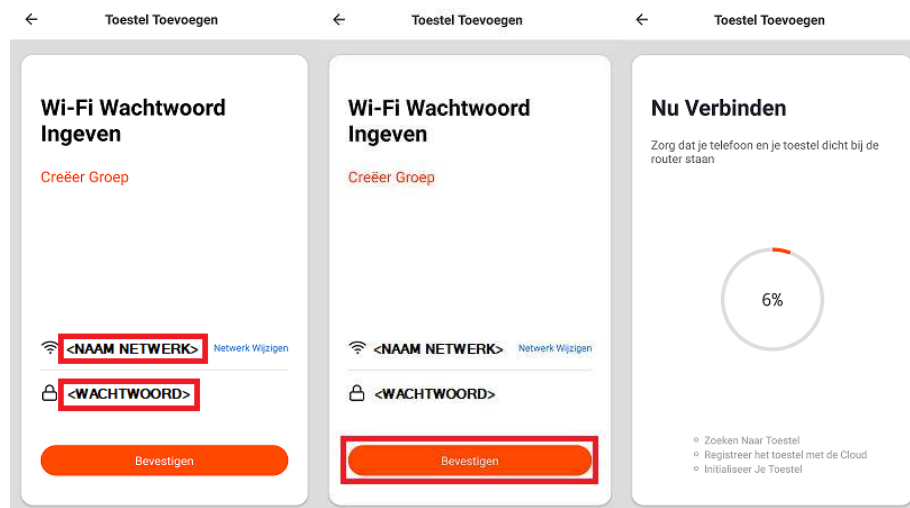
← Toestel Toevoegen

Wi-Fi Wachtwoord Ingeven

Creëer Groep

<NAAM NETWERK> Netwerk Wijzigen

<WACHTWOORD>

Bevestigen

← Toestel Toevoegen

Wi-Fi Wachtwoord Ingeven

Creëer Groep

<NAAM NETWERK> Netwerk Wijzigen

<WACHTWOORD>

Bevestigen

← Toestel Toevoegen

Nu Verbinden

Zorg dat je telefoon en je toestel dicht bij de router staan

6%

Zoeken Naar Toestel
Registreer het toestel met de Cloud
Initialiseer Je Toestel